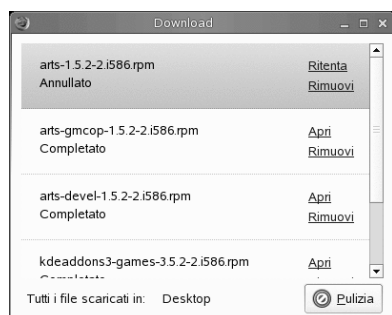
Download

arts-1.5.2-2.i586.rpm
Annullato

Ritenta
Rimuovi

arts-gmcop-1.5.2-2.i586.rpm
Completato

Apri
Rimuovi

arts-devel-1.5.2-2.i586.rpm
Completato

Apri
Rimuovi

kdeaddons3-games-3.5.2-2.i586.rpm
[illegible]

Apri
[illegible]

Tutti i file scaricati in: Desktop

Pulizia